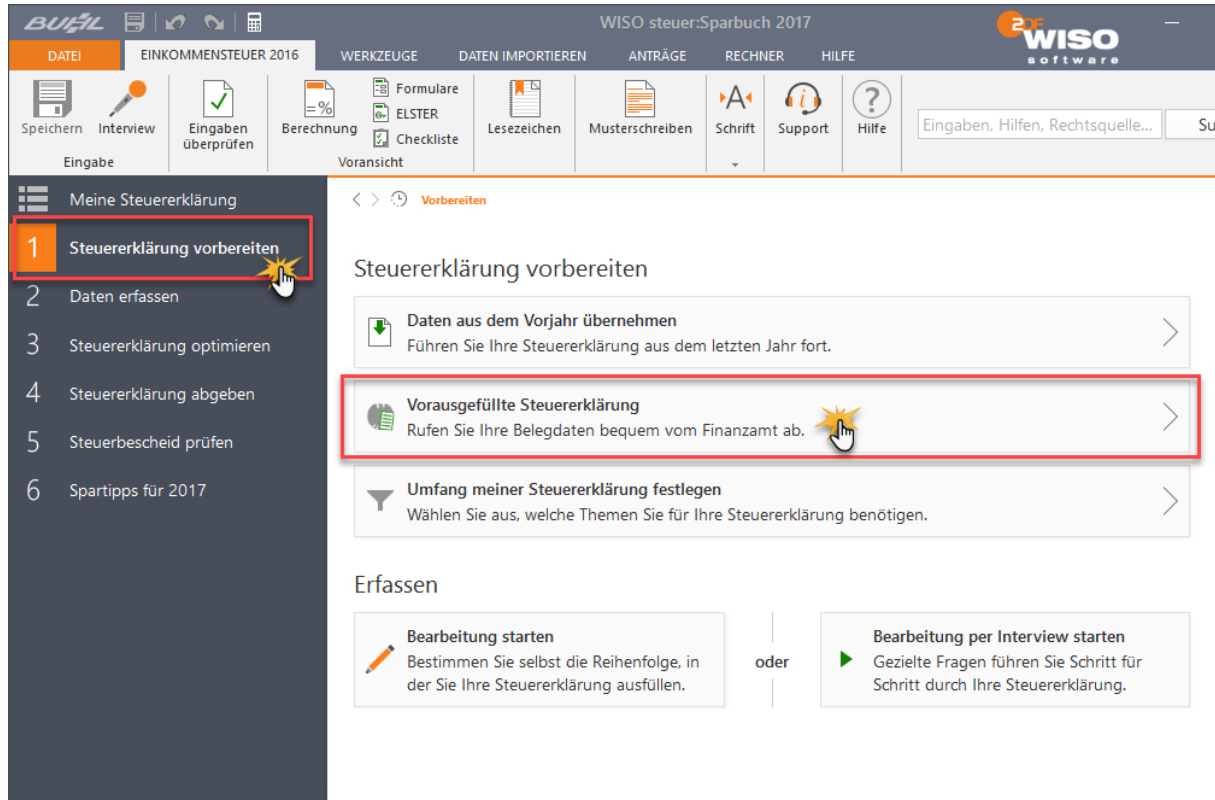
BUHL

WISO steuer:Sparbuch 2017

ZDF WISO software

DATEI EINKOMMENSTEUER 2016 WERKZEUGE DATEN IMPORTIEREN ANTRÄGE RECHNER HILFE

Speichern Interview Eingaben überprüfen
Eingabe

Berechnung Formulare ELSTER Checkliste
Voransicht

Lesezeichen Musterschreiben Schrift Support Hilfe

Eingaben, Hilfen, Rechtsquelle... Su

Meine Steuererklärung
1 Steuererklärung vorbereiten
2 Daten erfassen
3 Steuererklärung optimieren
4 Steuererklärung abgeben
5 Steuerbescheid prüfen
6 Spartipps für 2017

Vorbereiten

Steuererklärung vorbereiten

Daten aus dem Vorjahr übernehmen
Führen Sie Ihre Steuererklärung aus dem letzten Jahr fort.

Vorausgefüllte Steuererklärung
Rufen Sie Ihre Belegdaten bequem vom Finanzamt ab.

Umfang meiner Steuererklärung festlegen
Wählen Sie aus, welche Themen Sie für Ihre Steuererklärung benötigen.

Erfassen

Bearbeitung starten
Bestimmen Sie selbst die Reihenfolge, in der Sie Ihre Steuererklärung ausfüllen.

oder

Bearbeitung per Interview starten
Gezielte Fragen führen Sie Schritt für Schritt durch Ihre Steuererklärung.